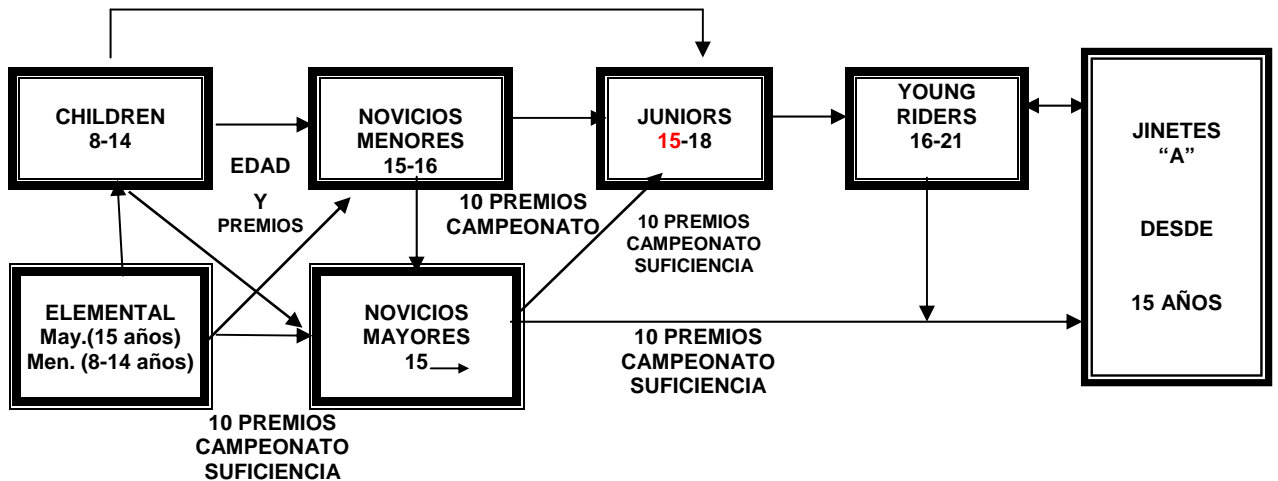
CHILDREN
8-14

NOVICIOS
MENORES
15-16

JUNIORS
15-18

YOUNG
RIDERS
16-21

JINETES
"A"

DESDE

15 AÑOS

EDAD

Y

PREMIOS

10 PREMIOS
CAMPEONATO

10 PREMIOS
CAMPEONATO
SUFICIENCIA

ELEMENTAL
May.(15 años)
Men. (8-14 años)

NOVICIOS
MAYORES
15

10 PREMIOS
CAMPEONATO
SUFICIENCIA

10 PREMIOS
CAMPEONATO
SUFICIENCIA